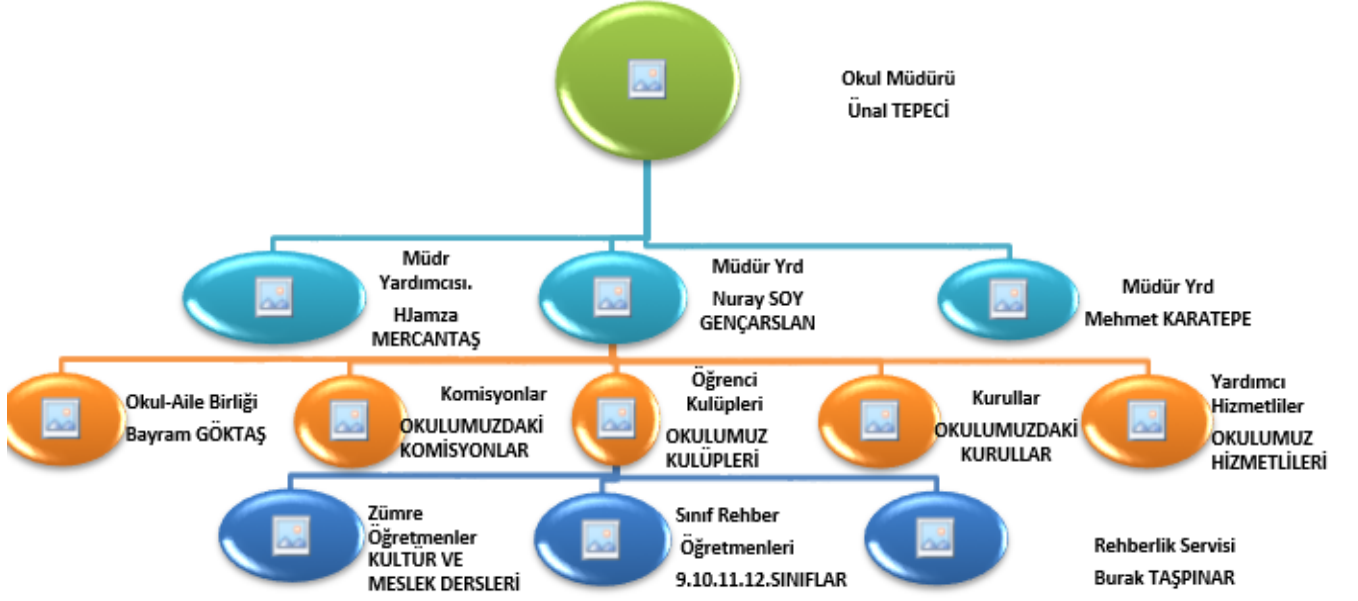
Okul Müdürü
Ünal TEPECİ

Müdr Yardımcısı.
HJamza MERCANTAŞ

Müdür Yrd
Nuray SOY GENÇARSLAN

Müdür Yrd
Mehmet KARATEPE

Okul-Aile Birliği
Bayram GÖKTAŞ

Komisyonlar
OKULUMUZDAKİ KOMİSYONLAR

Öğrenci Kulüpleri
OKULUMUZ KULÜPLERİ

Kurullar
OKULUMUZDAKİ KURULLAR

Yardımcı Hizmetliler
OKULUMUZ HİZMETLİLERİ

Zümre Öğretmenler
KULTÜR VE MESLEK DERSLERİ

Sınıf Rehber Öğretmenleri
9.10.11.12.SINIFLAR

Rehberlik Servisi
Burak TAŞPINAR